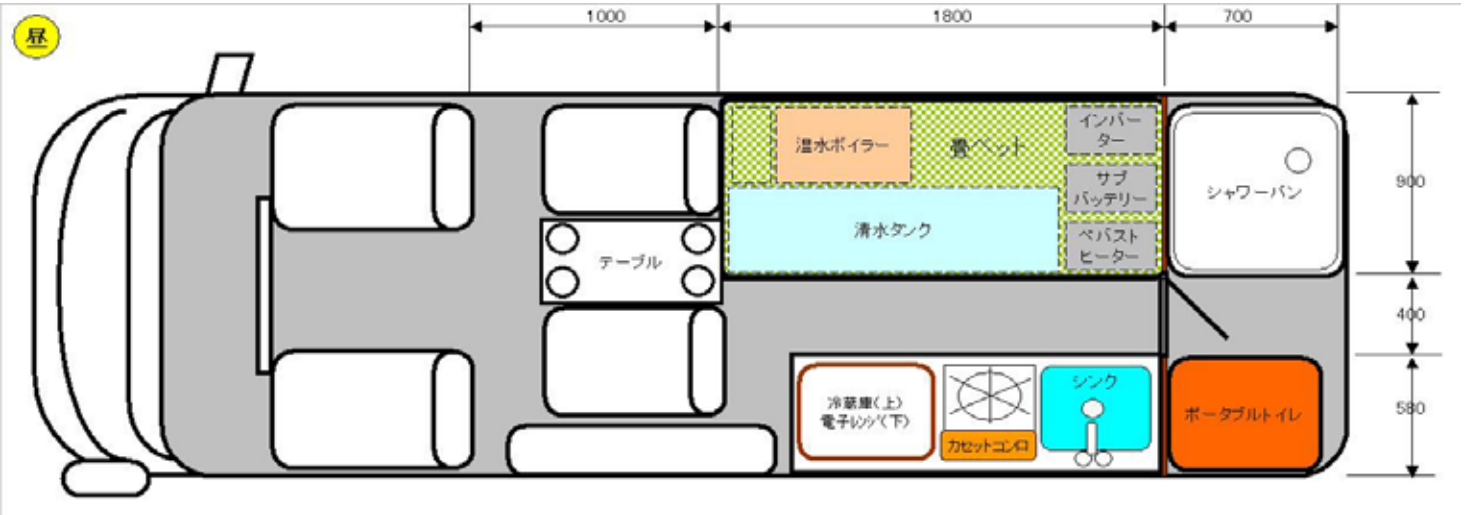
昼

1000

1800

700

温水ボイラー

畳ベット

インバーター

サブバッテリー

清水タンク

ベバストヒーター

シャワーパン

900

400

580

テーブル

冷蔵庫(上)
電子レンジ(下)

カセットコンロ

シンク

ポータブルトイレ